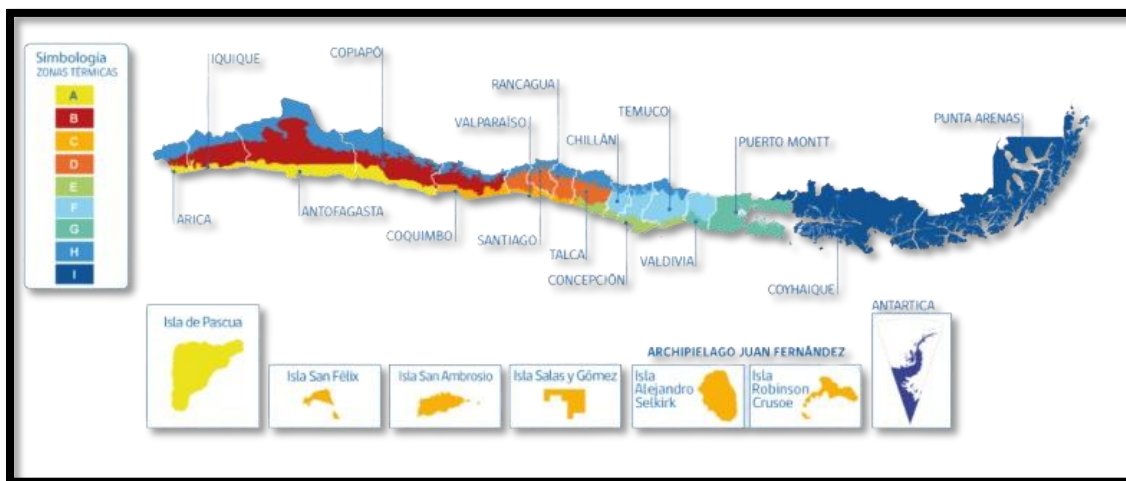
Simbologia
ZONAS TÉRMICAS
A
B
C
D
E
F
G
H
I

IQUIQUE
COPIAPÓ
RANCAGUA
VALPARAÍSO
TEMUCO
CHILLÁN
PUERTO MONTT
PUNTA ARENAS
ARICA
ANTOFAGASTA
COQUIMBO
SANTIAGO
TALCA
CONCEPCIÓN
VALDIVIA
COYHAIQUE
ANTARTICA

Isla de Pascua
Isla San Félix
Isla San Ambrosio
Isla Salas y Gómez
ARCHIPIELAGO JUAN FERNÁNDEZ
Isla Alejandro Selkirk
Isla Robinson Crusoe